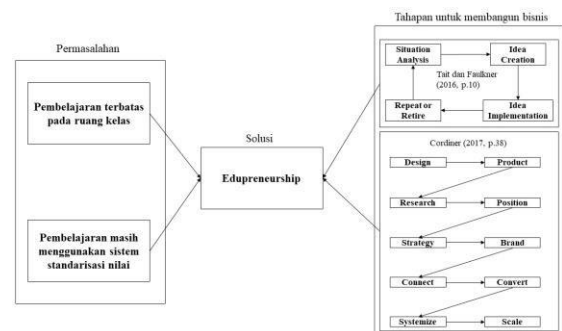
Permasalahan

Pembelajaran terbatas pada ruang kelas

Pembelajaran masih menggunakan sistem standarisasi nilai

Solusi

Edupreneurship

Tahapan untuk membangun bisnis

Situation Analysis

Idea Creation

Tait dan Faulkner (2016, p.10)

Repeat or Retire

Idea Implementation

Cordiner (2017, p.38)

Design

Product

Research

Position

Strategy

Brand

Connect

Convert

Systemize

Scale